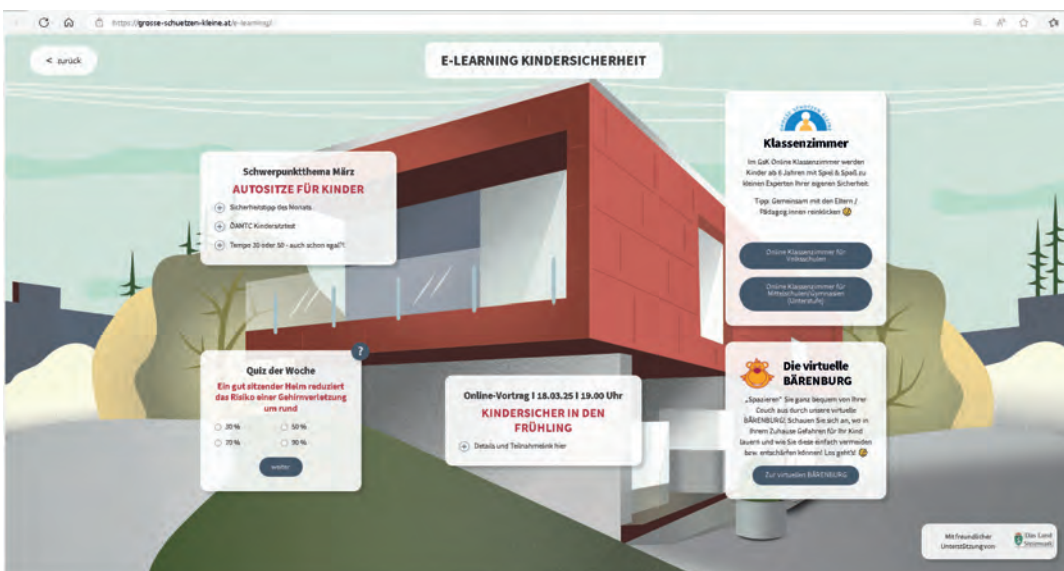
https://grosse-schuetzen-kleine.at/e-learning/

< zurück

E-LEARNING KINDERSICHERHEIT

Schwerpunktthema März
AUTOSITZE FÜR KINDER

Sicherheitstipp des Monats
ÖAMTC Kindersitztest
Tempo 30 oder 50 - auch schon egal?!

Klassenzimmer

Im GsK Online Klassenzimmer werden Kinder ab 6 Jahren mit Spiel & Spaß zu kleinen Experten ihrer eigenen Sicherheit.

Tipp: Gemeinsam mit den Eltern / Pädagog:innen reinklicken 😉

Online Klassenzimmer für Volksschulen

Online Klassenzimmer für Mittelschulen/Gymnasien (Unterstufe)

?

Quiz der Woche
Ein gut sitzender Helm reduziert das Risiko einer Gehirnverletzung um rund

20 %
50 %
70 %
90 %

weiter

Online-Vortrag I 18.03.25 I 19.00 Uhr
KINDERSICHER IN DEN FRÜHLING

Details und Teilnahmelink hier

Die virtuelle BÄRENBURG

„Spazieren" Sie ganz bequem von Ihrer Couch aus durch unsere virtuelle BÄRENBURG! Schauen Sie sich an, wo in Ihrem Zuhause Gefahren für Ihr Kind lauern und wie Sie diese einfach vermeiden bzw. entschärfen können! Los geht's! 😉

Zur virtuellen BÄRENBURG

Mit freundlicher Unterstützung von

Das Land Steiermark